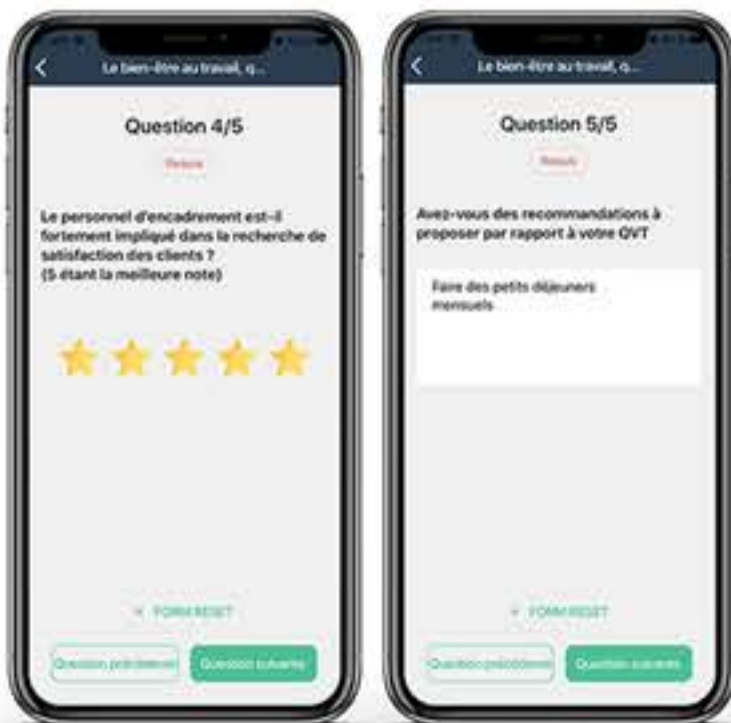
Le bien-être au travail, q...

Question 4/5

Requis

Le personnel d'encadrement est-il fortement impliqué dans la recherche de satisfaction des clients ?
(5 étant la meilleure note)

FORM RESET

Question précédente

Question suivante

Le bien-être au travail, q...

Question 5/5

Requis

Avez-vous des recommandations à proposer par rapport à votre QVT

Faire des petits déjeuners mensuels

FORM RESET

Question précédente

Question suivante